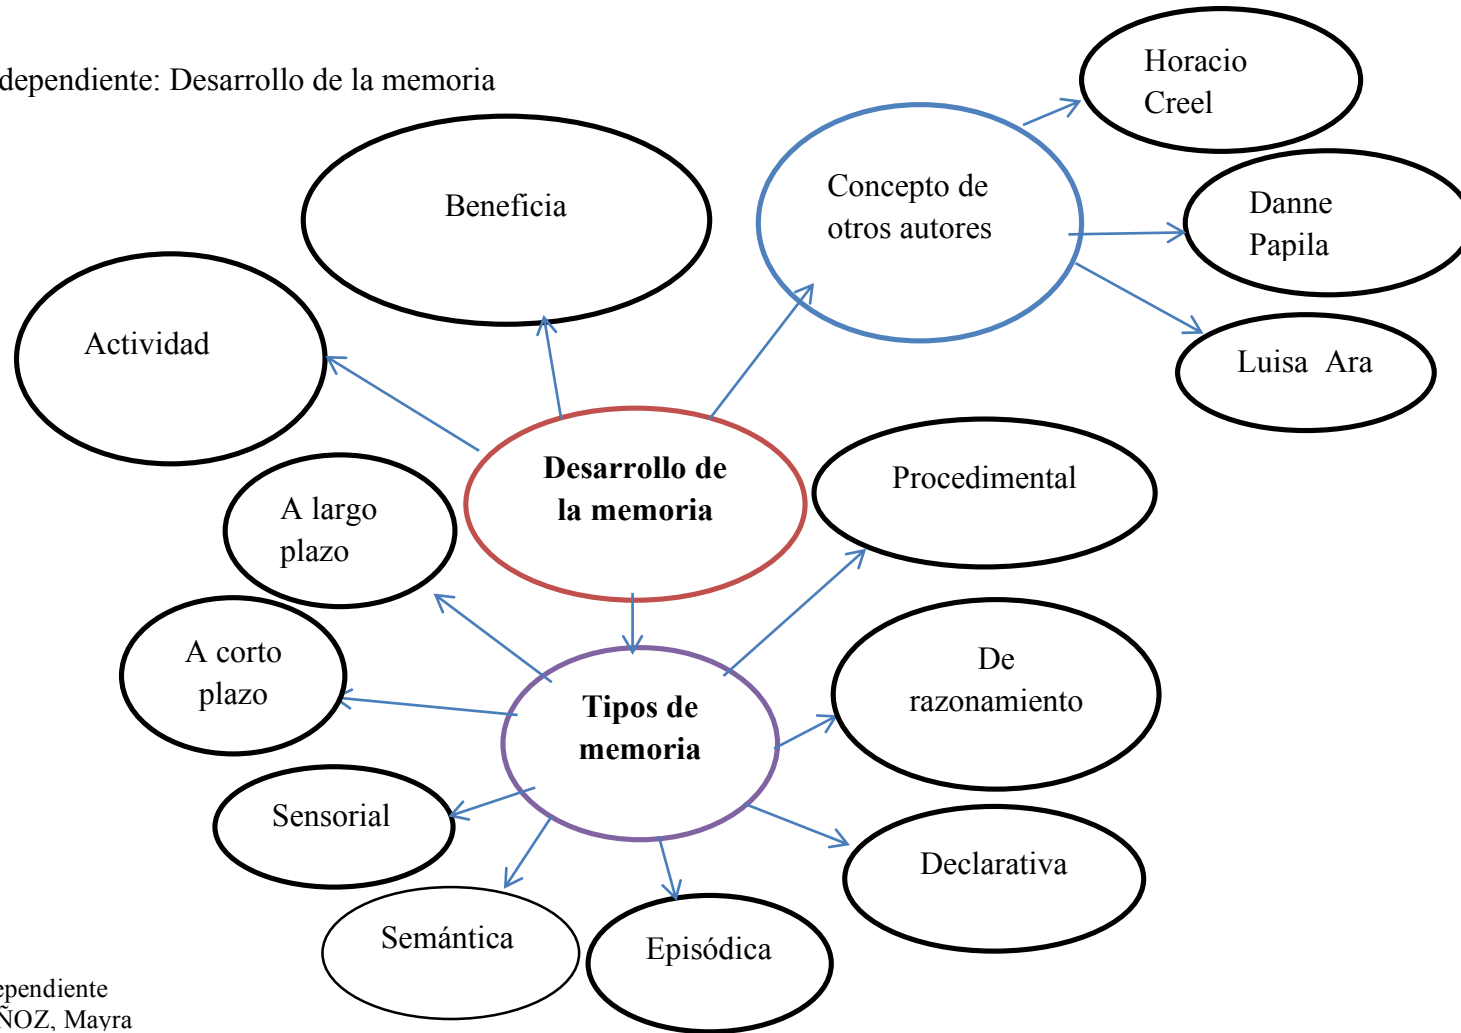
dependiente: Desarrollo de la memoria

Beneficia

Concepto de otros autores

Horacio Creel

Danne Papila

Luisa Ara

Actividad

Desarrollo de la memoria

Procedimental

A largo plazo

A corto plazo

Tipos de memoria

De razonamiento

Sensorial

Declarativa

Semántica

Episódica

ependiente
ÑOZ, Mayra